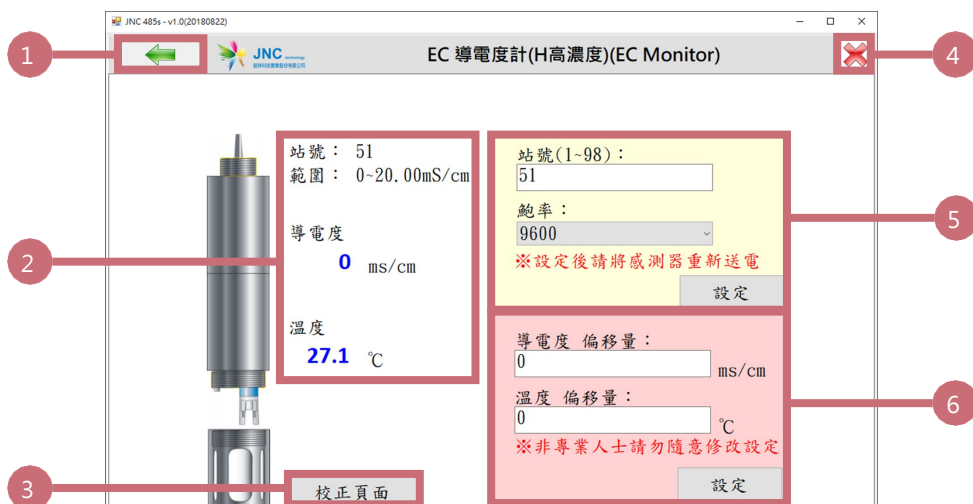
JNC 485s - v1.0(20180822)

1

JNC Technology

EC 導電度計(H高濃度)(EC Monitor)

4

站號： 51
範圍： 0~20.00mS/cm

導電度
0 ms/cm

溫度
27.1 ℃

2

站號(1~98)：
51

鮑率：
9600

※設定後請將感測器重新送電

設定

5

導電度 偏移量：
0 ms/cm

溫度 偏移量：
0 ℃

※非專業人士請勿隨意修改設定

設定

6

3

校正頁面